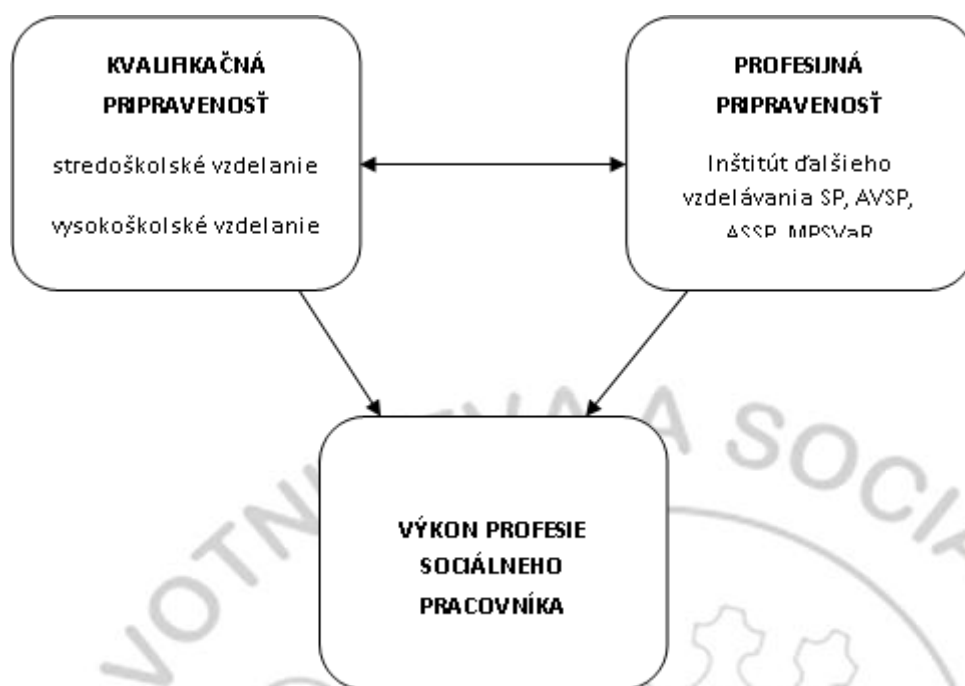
KVALIFIKAČNÁ PRIPRAVENOSŤ

stredoškolské vzdelanie

vysokoškolské vzdelanie

PROFESIJNÁ PRIPRAVENOSŤ

Inštitút ďalšieho vzdelávania SP, AVSP, ASSP, MPSVaR

VÝKON PROFESIE SOCIÁLNEHO PRACOVNÍKA

OTN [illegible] A SOCI